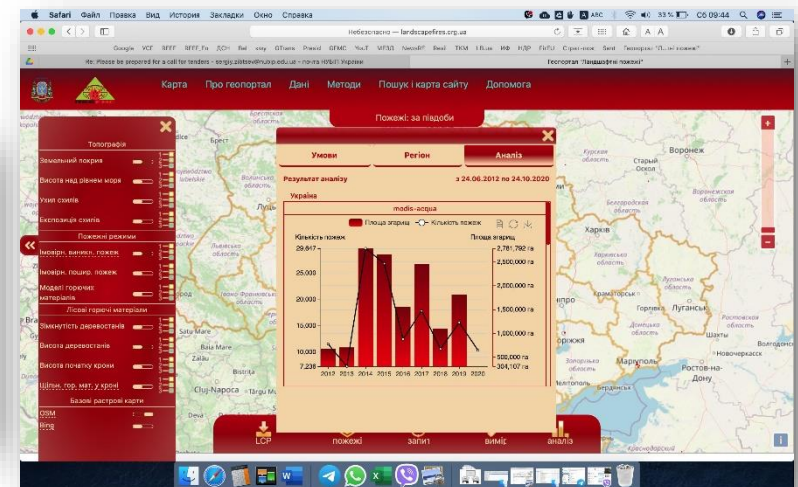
Safari Файл Правка Вид История Закладки Окно Справка

33% Сб 09:44

Небезпечно — landscapefires.org.ua

Google УСГ BEFF BEFF_Fu ДСН Rel eny GTrans Prasid GFMC YouT VFBD Nescafe Reel TKM Fllue ИФ НДР FirEU Спрингер Scrl Геопортал "Л...ні пожежі"

Re: Please be prepared for a call for tenders - sergiy.zibtsev@nubip.edu.ua - почта НУБіП України

Геопортал "Ландшафтні пожежі"

Карта Про геопортал Дані Методи Пошук і карта сайту Допомога

Пожежі: за півдоби

Топографія

Земельний покрив

Висота над рівнем моря

Ухил схилів

Експозиція схилів

Пожежні режими

Імовірн. виникн. пожеж

Імовірн. пошир. пожеж

Моделі горючих матеріалів

Лісові горючі матеріали

Зімкнутість деревостанів

Висота деревостанів

Висота початку крони

Щільн. гор. мат. у кроні

Базові растрові карти

OSM

Bing

Умови Регіон Аналіз

Результат аналізу з 24.06.2012 по 24.10.2020

Україна

modis-acqua

Площа згарища Кількість пожеж

Кількість пожеж Площа згарищ

29,817
25,000
20,000
15,000
10,000
7,236

2,781,792 га
2,500,000 га
2,000,000 га
1,500,000 га
1,000,000 га
500,000 га
304,107 га

2012 2013 2014 2015 2016 2017 2018 2019 2020

LCP пожежі запит вимір аналіз

Брест
Воронеж
Старий Оскол
Курська область
Воронезька область
Бєлгородська область
Харків
Харківська область
Луганська область
Краматорськ
Горлівка Луганськ
Донецька область
Шахты
Волгодонск
Новочеркасск
Запорізька область
Маріуполь
Ростов-на-Дону
Бердянськ
Satu Mare
Baia Mare
Zalău
Bistrița
Cluj-Napoca
Tîrgu Mureș